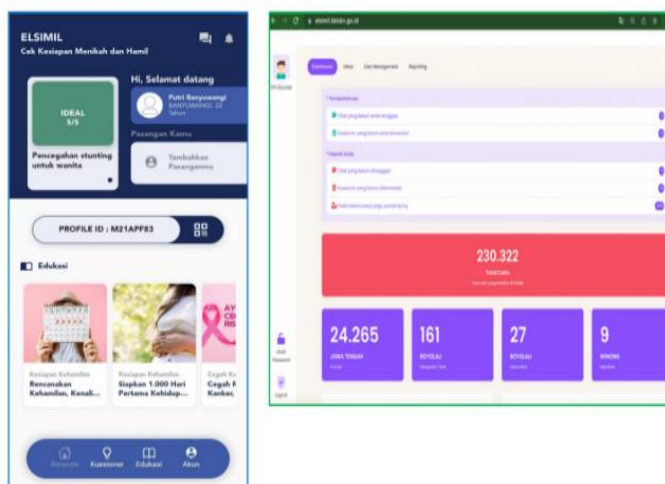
ELSIMIL
Cek Kesiapan Menikah dan Hamil

Hi, Selamat datang

IDEAL
5/5

Putri Banyuwangi
BANYUWANGI, 22 Tahun

Pasangan Kamu

Pencegahan stunting untuk wanita

Tambahkan Pasanganmu

PROFILE ID : M21APF83

Edukasi

Kesiapan Kehamilan
Rencanakan Kehamilan, Kenali...

Kesiapan Kehamilan
Siapkan 1.000 Hari Pertama Kehidup...

Cegah K
Cegah K
Kanker,

Beranda
Kuesioner
Edukasi
Akun

elsimil.bkkbn.go.id

Dashboard
Idea
User Management
Reporting

230.322
Total Data

24.265
JAWA TENGAH

161
BOYOLALI

27
BOYOLALI

9
BINANG

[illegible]